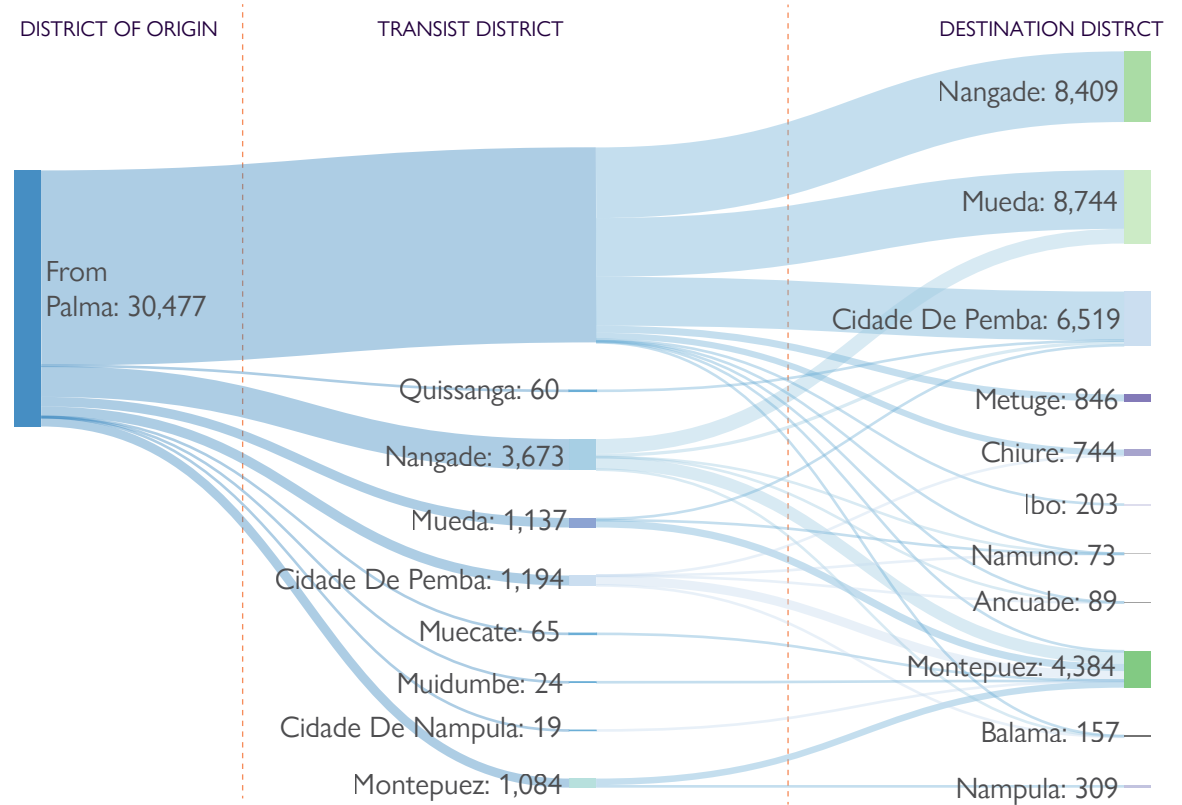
DISTRICT OF ORIGIN

TRANSIST DISTRICT

DESTINATION DISTRCT

From Palma: 30,477

Quissanga: 60

Nangade: 3,673

Mueda: 1,137

Cidade De Pemba: 1,194

Muecate: 65

Muidumbe: 24

Cidade De Nampula: 19

Montepuez: 1,084

Nangade: 8,409

Mueda: 8,744

Cidade De Pemba: 6,519

Metuge: 846

Chiure: 744

Ibo: 203

Namuno: 73

Ancuabe: 89

Montepuez: 4,384

Balama: 157

Nampula: 309